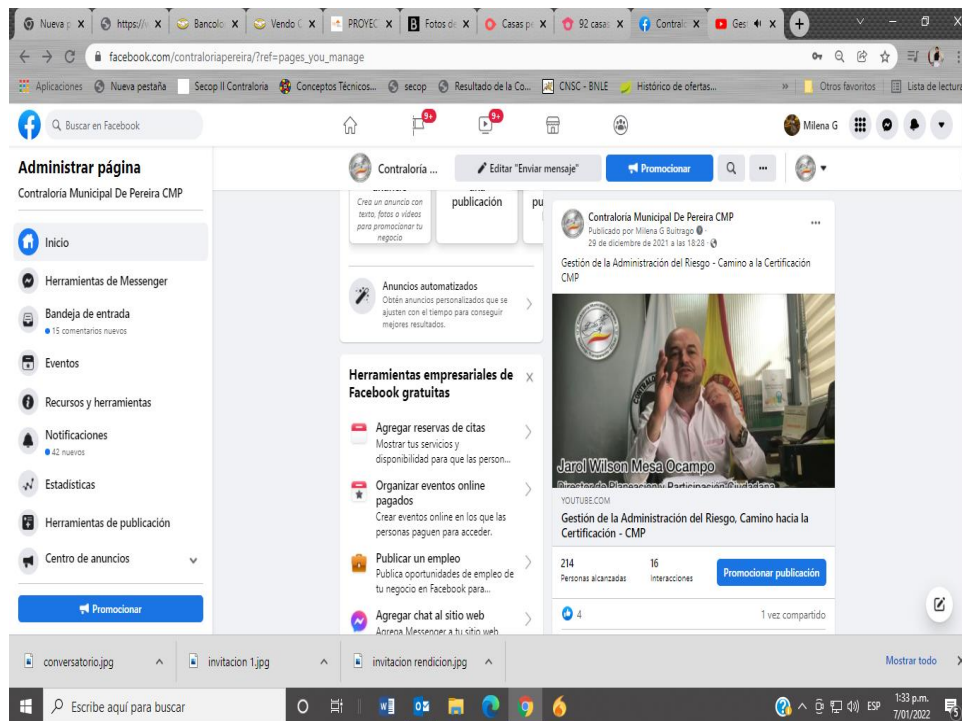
Nueva p | https:// | Bancolo | Vendo | PROYEC | Fotos de | Casas pa | 92 casa | Contral | Ges

facebook.com/contraloriapereira/?ref=pages_you_manage

Aplicaciones | Nueva pestaña | Secop II Contraloria | Conceptos Técnicos... | secop | Resultado de la Co... | CNSC - BNLE | Histórico de ofertas... | Otros favoritos | Lista de lectura

Buscar en Facebook

9+ | 9+

Milena G

Administrar página
Contraloría Municipal De Pereira CMP

Inicio
Herramientas de Messenger
Bandeja de entrada
15 comentarios nuevos
Eventos
Recursos y herramientas
Notificaciones
42 nuevos
Estadísticas
Herramientas de publicación
Centro de anuncios

Promocionar

Contraloría ...
Editar "Enviar mensaje"
Promocionar

Crea un anuncio con texto, fotos o videos para promocionar tu negocio
publicación
pu

Anuncios automatizados
Obtén anuncios personalizados que se ajusten con el tiempo para conseguir mejores resultados.

Herramientas empresariales de Facebook gratuitas

Agregar reservas de citas
Mostrar tus servicios y disponibilidad para que las person...

Organizar eventos online pagados
Crear eventos online en los que las personas paguen para acceder.

Publicar un empleo
Publica oportunidades de empleo de tu negocio en Facebook para...

Agregar chat al sitio web
Agrega Messenger a tu sitio web

Contraloría Municipal De Pereira CMP
Publicado por Milena G Buitrago
29 de diciembre de 2021 a las 18:28
Gestión de la Administración del Riesgo - Camino a la Certificación CMP

Jarol Wilson Mesa Ocampo
Director de Planeación y Participación Ciudadana

YOUTUBE.COM
Gestión de la Administración del Riesgo, Camino hacia la Certificación - CMP

214
Personas alcanzadas
16
Interacciones
Promocionar publicación

4
1 vez compartido

conversatorio.jpg | invitacion 1.jpg | invitacion rendicion.jpg | Mostrar todo

Escribe aquí para buscar
ESP 1:33 p.m. 7/01/2022